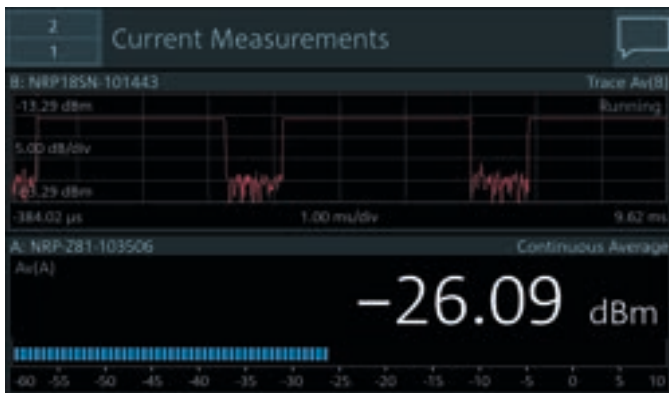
2
1
Current Measurements

B: NRP18SN-101443
Trace Av(B)
-13.29 dBm
Running
5.00 dB/div
-63.29 dBm
-384.02 µs
1.00 ms/div
9.62 ms

A: NRP-Z81-103506
Continuous Average
Av(A)
−26.09 dBm

-60 -55 -50 -45 -40 -35 -30 -25 -20 -15 -10 -5 0 5 10